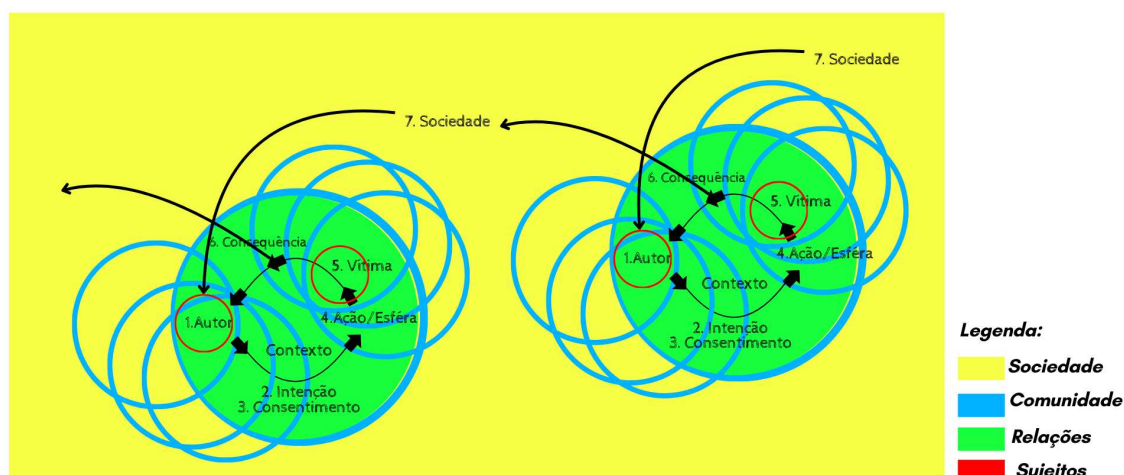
7. Sociedade

6. Consequência

5. Vitima

1.Autor

4.Ação/Esféra

Contexto

2. Intenção
3. Consentimento

7. Sociedade

6. Consequência

5. Vitima

1.Autor

4.Ação/Esféra

Contexto

2. Intenção
3. Consentimento

Legenda:
Sociedade
Comunidade
Relações
Sujeitos